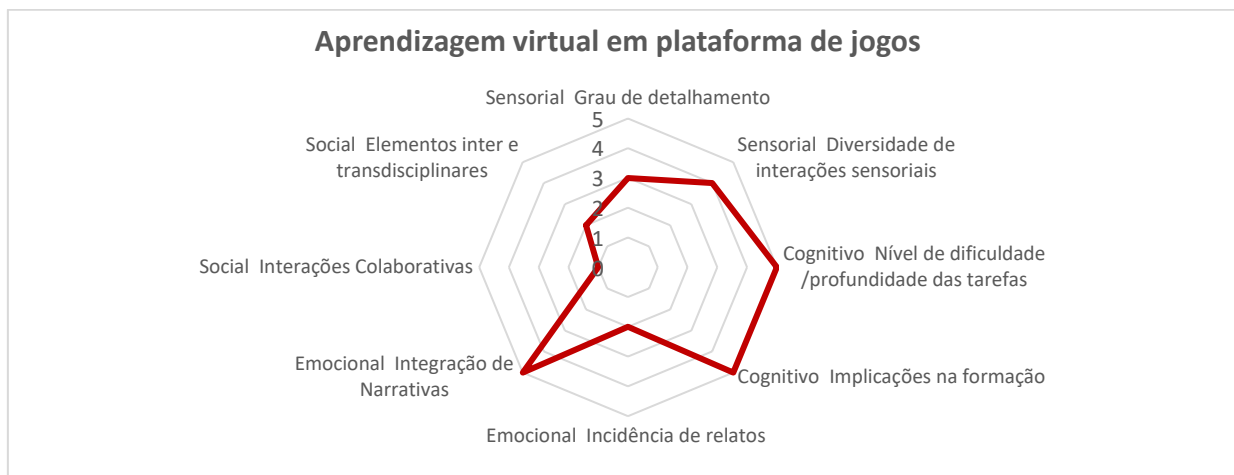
Aprendizagem virtual em plataforma de jogos

Sensorial Grau de detalhamento

5
4
3
2
1
0

Sensorial Diversidade de interações sensoriais

Cognitivo Nível de dificuldade /profundidade das tarefas

Cognitivo Implicações na formação

Emocional Incidência de relatos

Emocional Integração de Narrativas

Social Interações Colaborativas

Social Elementos inter e transdisciplinares